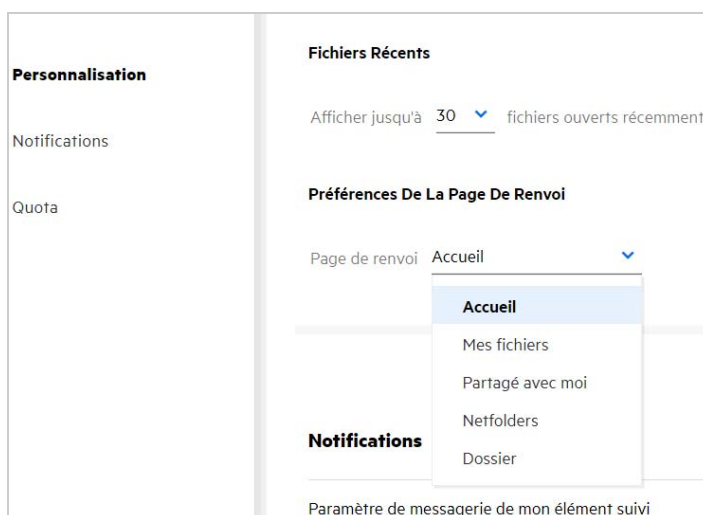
Personnalisation

Notifications

Quota

Fichiers Récents

Afficher jusqu'à 30 fichiers ouverts récemment

Préférences De La Page De Renvoi

Page de renvoi Accueil

Accueil

Mes fichiers

Partagé avec moi

Netfolders

Dossier

Notifications

Paramètre de messagerie de mon élément suivi